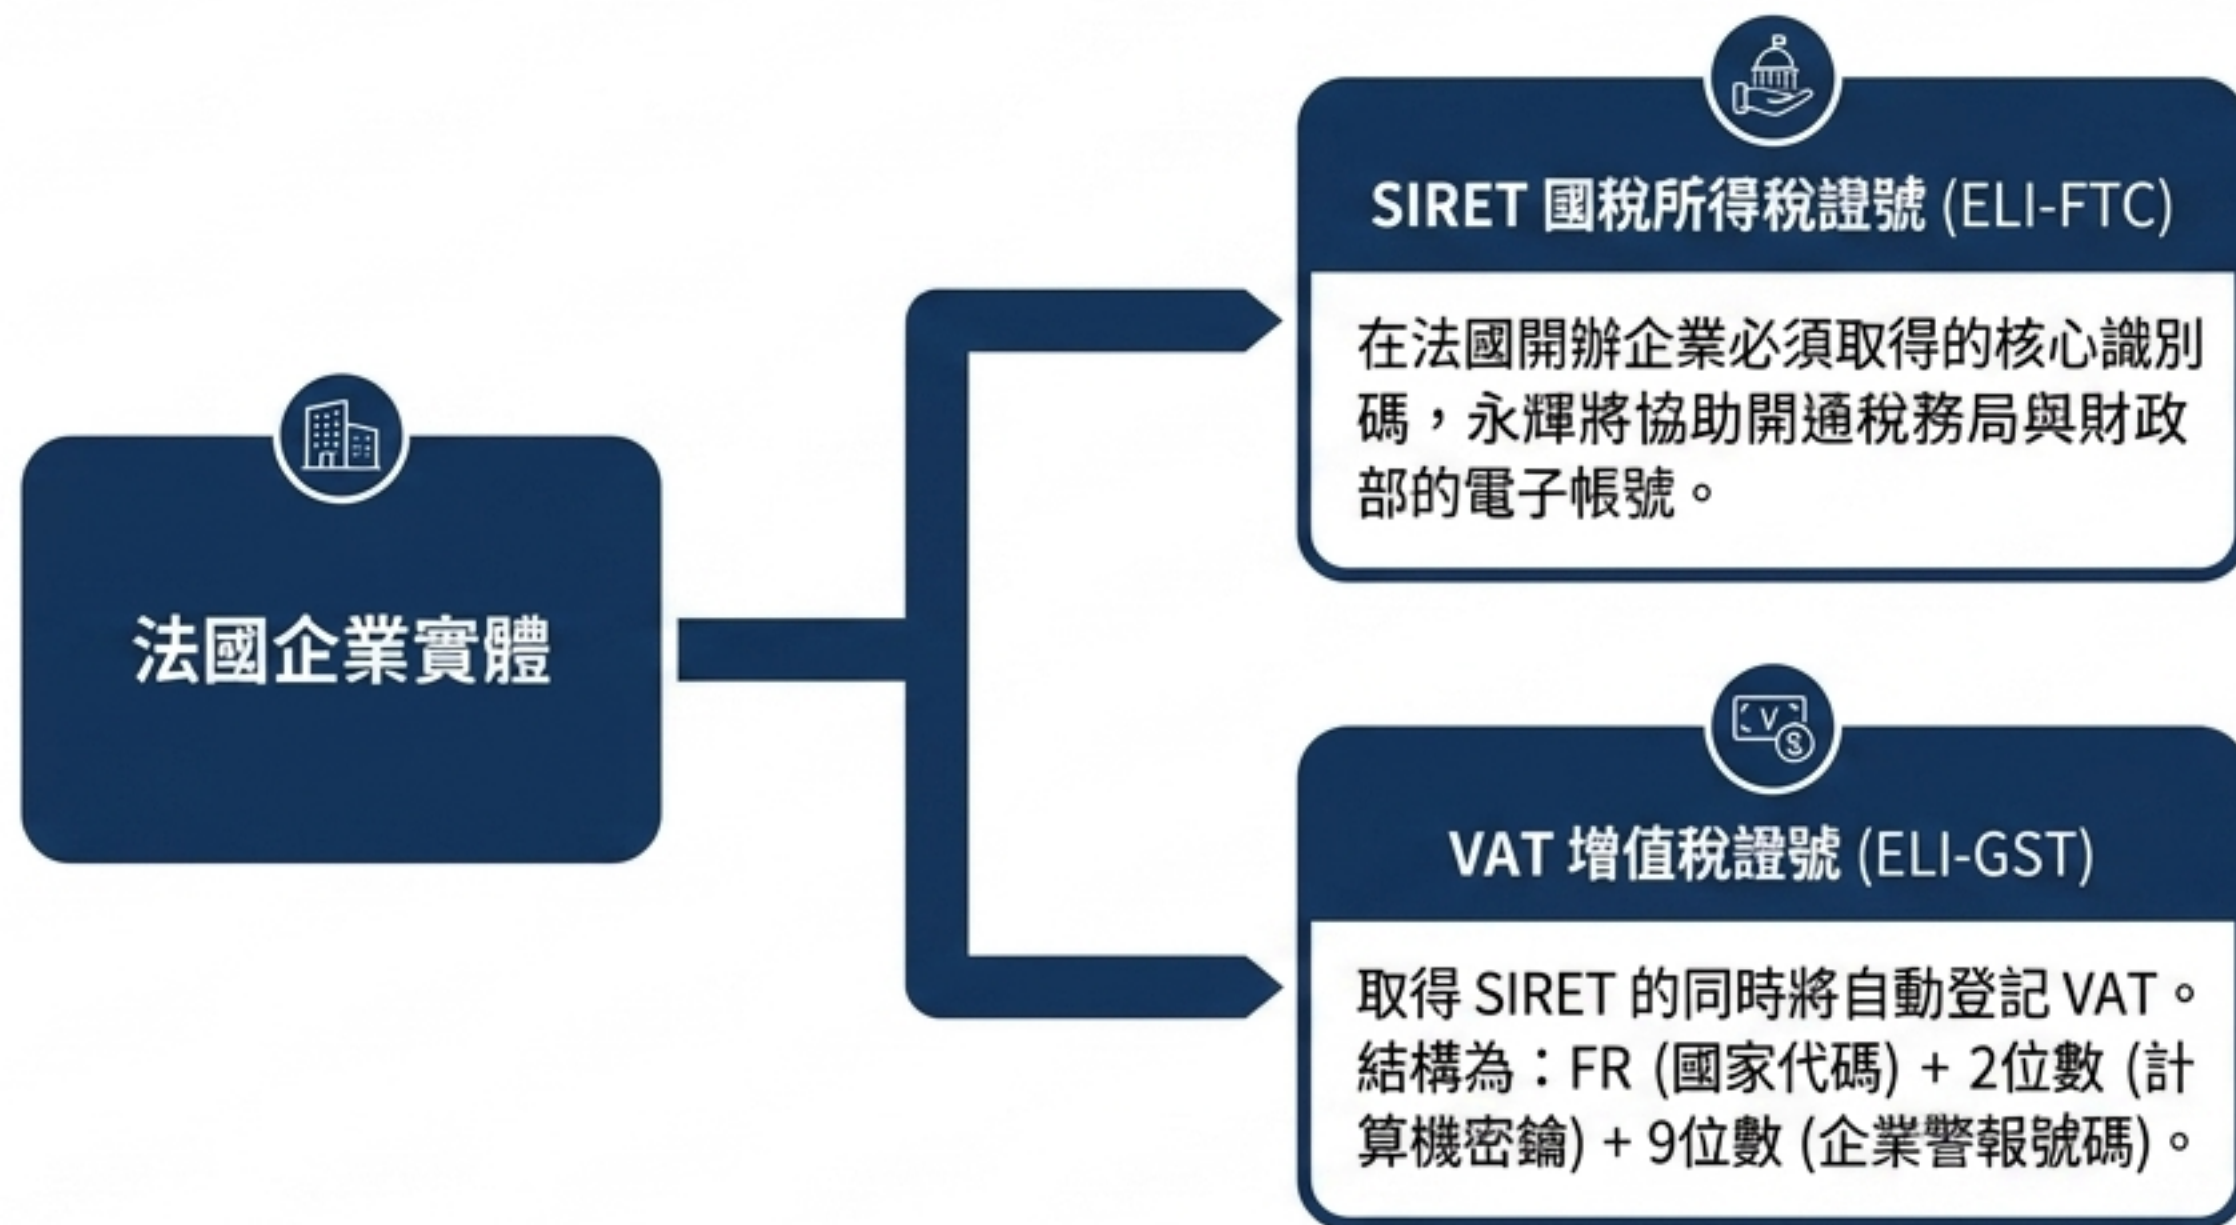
法國企業實體

SIRET 國稅所得稅證號 (ELI-FTC)

在法國開辦企業必須取得的核心識別碼，永輝將協助開通稅務局與財政部的電子帳號。

VAT 增值稅證號 (ELI-GST)

取得 SIRET 的同時將自動登記 VAT。結構為：FR (國家代碼) + 2位數 (計算機密鑰) + 9位數 (企業警報號碼)。